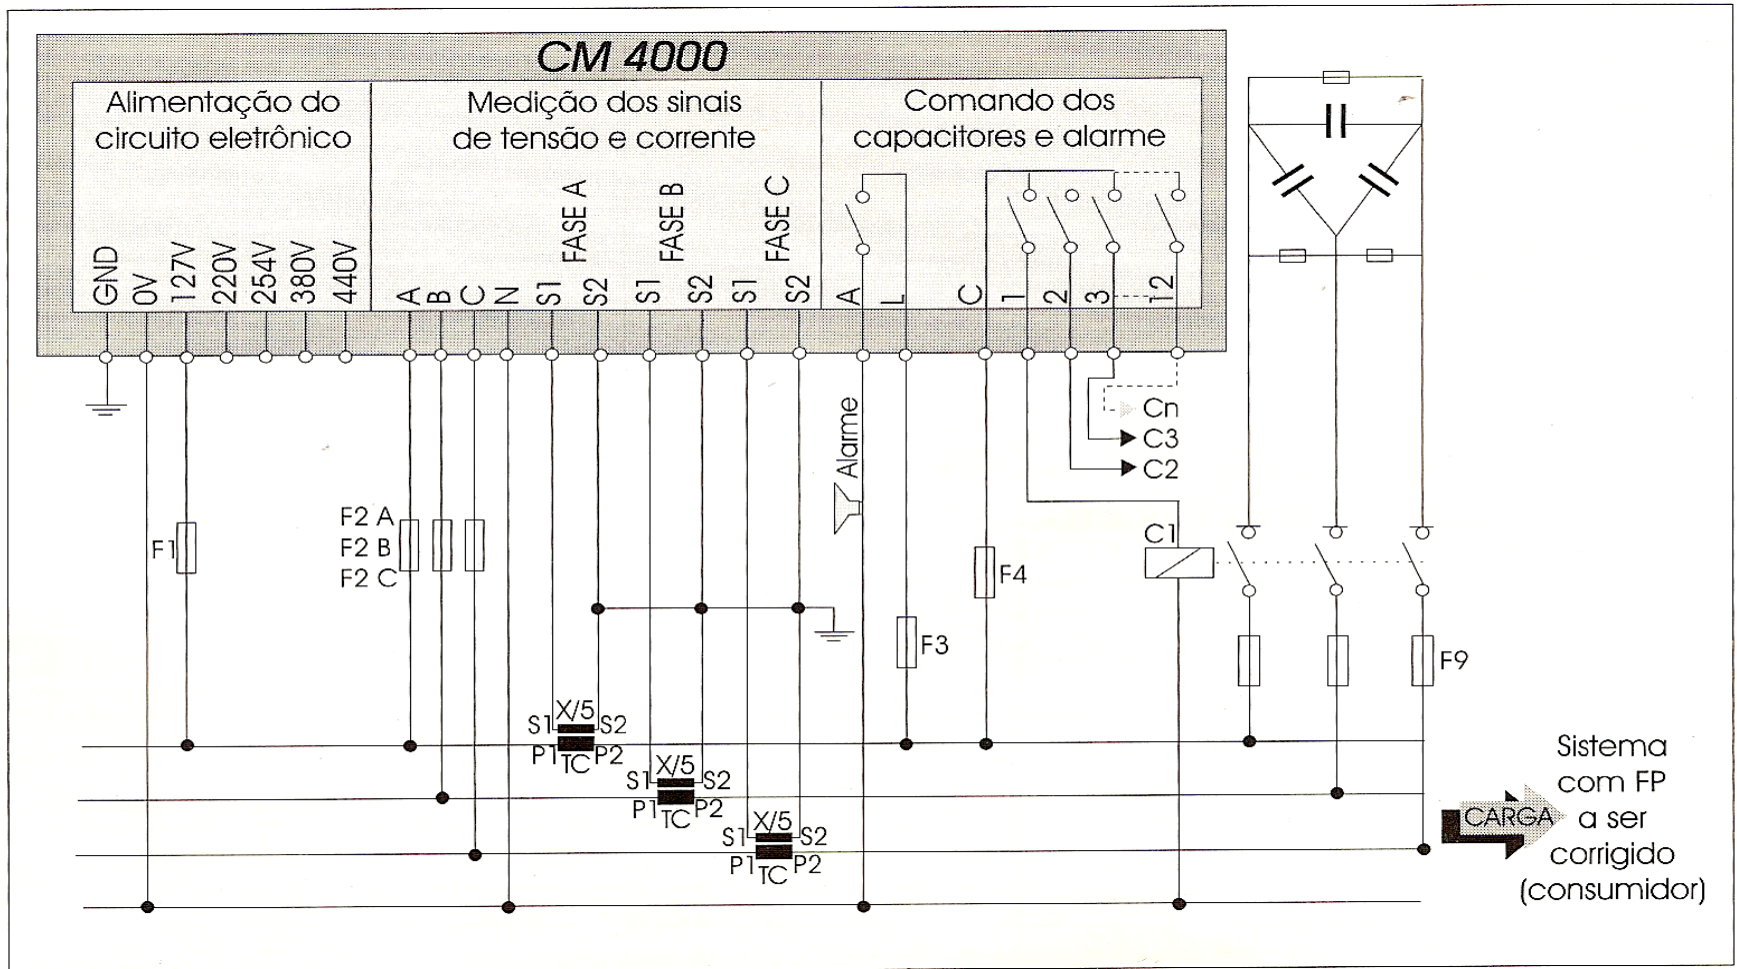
CM 4000

Alimentação do circuito eletrônico

Medição dos sinais de tensão e corrente

Comando dos capacitores e alarme

GND 0V 127V 220V 254V 380V 440V

A B C N S1 FASE A S2 S1 FASE B S2 S1 FASE C S2

A L C 1 2 3 12

Cn
C3
C2

Alarme

F1

F2 A
F2 B
F2 C

F3

F4

C1

F9

S1 X/5 S2
P1 TC P2

S1 X/5 S2
P1 TC P2

S1 X/5 S2
P1 TC P2

CARGA

Sistema com FP a ser corrigido (consumidor)